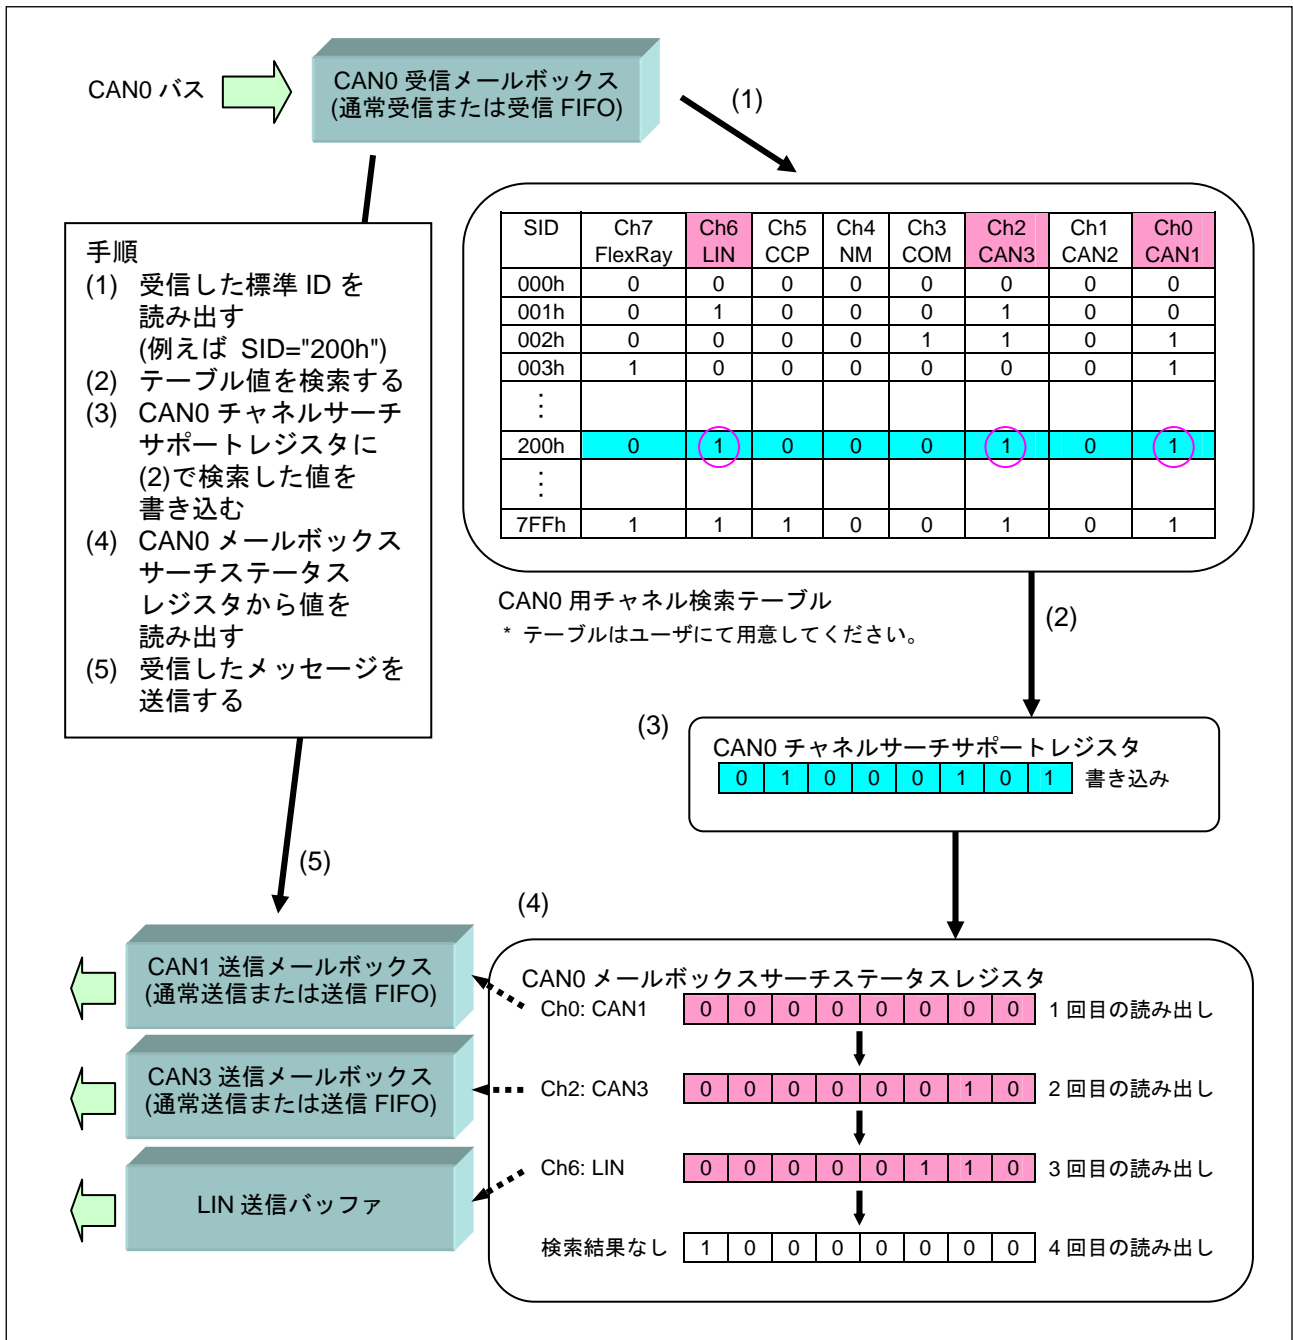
CAN0 バス

CAN0 受信メールボックス
(通常受信または受信 FIFO)

(1)

| SID | Ch7 FlexRay | Ch6 LIN | Ch5 CCP | Ch4 NM | Ch3 COM | Ch2 CAN3 | Ch1 CAN2 | Ch0 CAN1 |
|---|---|---|---|---|---|---|---|---|
| 000h | 0 | 0 | 0 | 0 | 0 | 0 | 0 | 0 |
| 001h | 0 | 1 | 0 | 0 | 0 | 1 | 0 | 0 |
| 002h | 0 | 0 | 0 | 0 | 1 | 1 | 0 | 1 |
| 003h | 1 | 0 | 0 | 0 | 0 | 0 | 0 | 1 |
| ⋮ | | | | | | | | |
| 200h | 0 | 1 | 0 | 0 | 0 | 1 | 0 | 1 |
| ⋮ | | | | | | | | |
| 7FFh | 1 | 1 | 1 | 0 | 0 | 1 | 0 | 1 |

CAN0 用チャネル検索テーブル
＊ テーブルはユーザにて用意してください。

(2)

手順
(1) 受信した標準 ID を読み出す (例えば SID="200h")
(2) テーブル値を検索する
(3) CAN0 チャネルサーチサポートレジスタに (2)で検索した値を書き込む
(4) CAN0 メールボックスサーチステータスレジスタから値を読み出す
(5) 受信したメッセージを送信する

(3)

CAN0 チャネルサーチサポートレジスタ
0 1 0 0 0 1 0 1 書き込み

(5)

(4)

CAN1 送信メールボックス
(通常送信または送信 FIFO)

CAN3 送信メールボックス
(通常送信または送信 FIFO)

LIN 送信バッファ

CAN0 メールボックスサーチステータスレジスタ
Ch0: CAN1 0 0 0 0 0 0 0 0 1 回目の読み出し
Ch2: CAN3 0 0 0 0 0 0 1 0 2 回目の読み出し
Ch6: LIN 0 0 0 0 0 1 1 0 3 回目の読み出し
検索結果なし 1 0 0 0 0 0 0 0 4 回目の読み出し